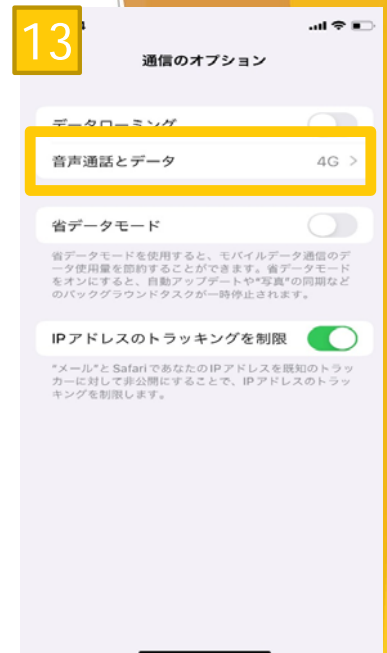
13

通信のオプション

データローミング

音声通話とデータ 4G >

省データモード

省データモードを使用すると、モバイルデータ通信のデータ使用量を節約することができます。省データモードをオンにすると、自動アップデートや"写真"の同期などのバックグラウンドタスクが一時停止されます。

IPアドレスのトラッキングを制限

"メール"とSafariであなたのIPアドレスを既知のトラッカーに対して非公開にすることで、IPアドレスのトラッキングを制限します。